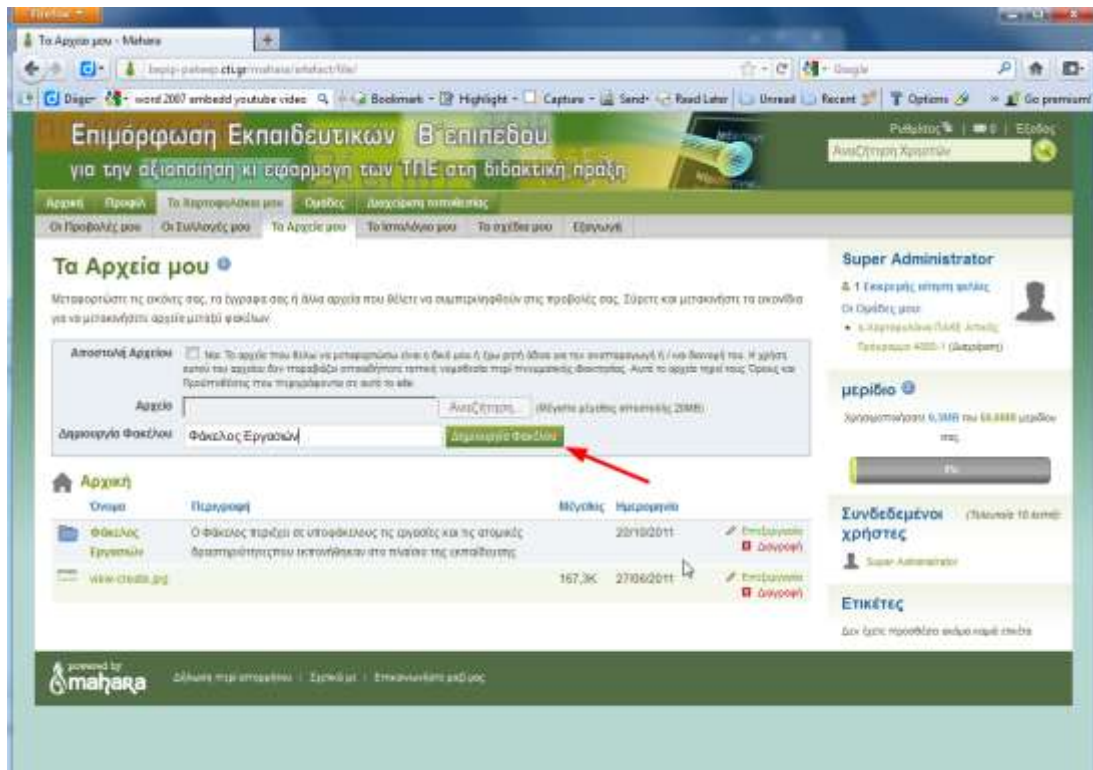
Firefox

Τα Αρχεία μου - Mahara

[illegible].cti.gr/mahara/artefact/file/

Google

Digg word 2007 embedd youtube video Bookmark Highlight Capture Send Read Later Unread Recent Options Go premium

Επιμόρφωση Εκπαιδευτικών Β' επιπέδου
για την αξιοποίηση κι εφαρμογή των ΤΠΕ στη διδακτική πράξη

Ρυθμίσεις | 0 | Έξοδος
Αναζήτηση Χρηστών

Αρχική Προφίλ Τα Χαρτοφυλάκιά μου Ομάδες Διαχείριση ιστοσελίδας

Οι Προβολές μου Οι Συλλογές μου Τα Αρχεία μου Το Ιστολόγιο μου Τα σχέδια μου Εξαγωγή

Τα Αρχεία μου

Μεταφορτώστε τις εικόνες σας, τα έγγραφα σας ή άλλα αρχεία που θέλετε να συμπεριληφθούν στις προβολές σας. Σύρετε και μετακινήστε τα εικονίδια για να μετακινήσετε αρχεία μεταξύ φακέλων

Αποστολή Αρχείου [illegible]

Αρχείο Αναζήτηση... (Μέγιστο μέγεθος αποστολής 20MB)

Δημιουργία Φακέλου Φάκελος Εργασιών Δημιουργία Φακέλου

Αρχική

| Όνομα | Περιγραφή | Μέγεθος | Ημερομηνία | |
|---|---|---|---|---|
| Φάκελος Εργασιών | Ο Φάκελος περιέχει σε υποφακέλους τις εργασίες και τις ατομικές δραστηριότητες που ιστοσελίδων στο πλαίσιο της επιμόρφωσης | | 20/10/2011 | Επεξεργασία Διαγραφή |
| view-create.jpg | | 167,3K | 27/06/2011 | Επεξεργασία Διαγραφή |

Super Administrator
1 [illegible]
Οι Ομάδες μου
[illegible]

μερίδιο
Χρησιμοποιήσατε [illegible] του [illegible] μεριδίου σας.

Συνδεδεμένοι χρήστες (Τελευταία 10 λεπτά)
Super Administrator

Ετικέτες
Δεν έχετε προσθέσει ακόμα καμία ετικέτα

powered by mahara
Διαβάστε περί απορρήτου | Σχετικά με | Επικοινωνήστε μαζί μας